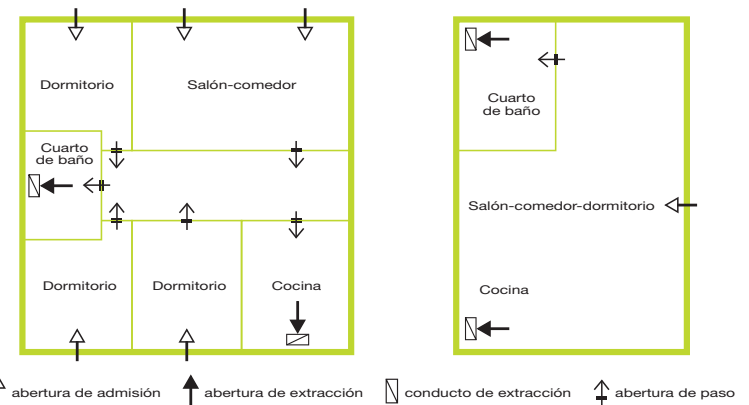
Dormitorio

Salón-comedor

Cuarto de baño

Dormitorio

Dormitorio

Cocina

Cuarto de baño

Salón-comedor-dormitorio

Cocina

abertura de admisión abertura de extracción conducto de extracción abertura de paso